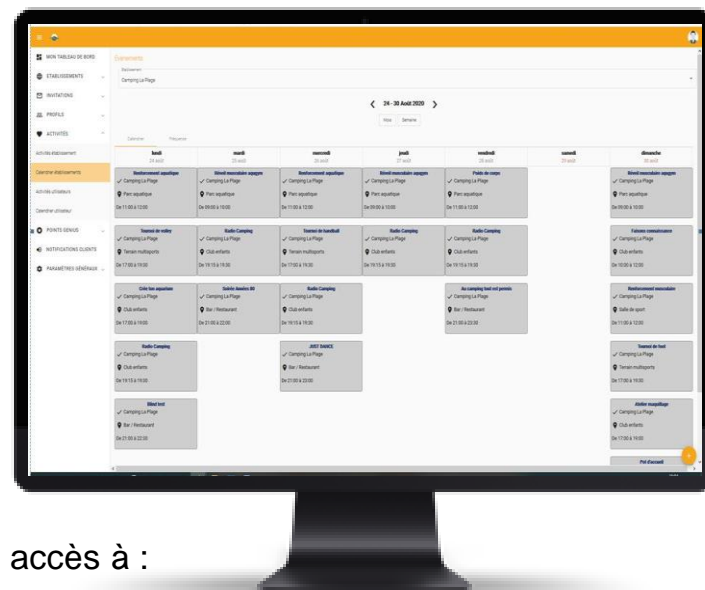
MON TABLEAU DE BORD
ETABLISSEMENTS
INVITATIONS
PROFILS
ACTIVITÉS
Activités établissement
Calendrier établissements
Activités utilisateurs
Calendrier utilisateur
POINTS GENIUS
NOTIFICATIONS CLIENTS
PARAMÈTRES GÉNÉRAUX

Évènements
Établissement
Camping La Plage

24 - 30 Août 2020
Mois Semaine

Calendrier Fréquence

| lundi 24 août | mardi 25 août | mercredi 26 août | jeudi 27 août | vendredi 28 août | samedi 29 août | dimanche 30 août |
|---|---|---|---|---|---|---|
| Renforcement aquatique ✓ Camping La Plage Parc aquatique De 11:00 à 12:00 | Réveil musculaire aquagym ✓ Camping La Plage Parc aquatique De 09:00 à 10:00 | Renforcement aquatique ✓ Camping La Plage Parc aquatique De 11:00 à 12:00 | Réveil musculaire aquagym ✓ Camping La Plage Parc aquatique De 09:00 à 10:00 | Poids du corps ✓ Camping La Plage Parc aquatique De 11:00 à 12:00 | | Réveil musculaire aquagym ✓ Camping La Plage Parc aquatique De 09:00 à 10:00 |
| Tournoi de volley ✓ Camping La Plage Terrain multisports De 17:00 à 19:00 | Radio Camping ✓ Camping La Plage Club enfants De 19:15 à 19:30 | Tournoi de handball ✓ Camping La Plage Terrain multisports De 17:00 à 19:30 | Radio Camping ✓ Camping La Plage Club enfants De 19:15 à 19:30 | Radio Camping ✓ Camping La Plage Club enfants De 19:15 à 19:30 | | Faisons connaissance ✓ Camping La Plage Club enfants De 10:00 à 12:00 |
| Crée ton aquarium ✓ Camping La Plage Club enfants De 17:00 à 19:00 | Soirée Années 80 ✓ Camping La Plage Bar / Restaurant De 21:00 à 22:00 | Radio Camping ✓ Camping La Plage Club enfants De 19:15 à 19:30 | | Au camping tout est permis ✓ Camping La Plage Bar / Restaurant De 21:00 à 22:00 | | Renforcement musculaire ✓ Camping La Plage Salle de sport De 11:00 à 12:00 |
| Radio Camping ✓ Camping La Plage Club enfants De 19:15 à 19:30 | | JUST DANCE ✓ Camping La Plage Bar / Restaurant De 21:00 à 22:00 | | | | Tournoi de foot ✓ Camping La Plage Terrain multisports De 17:00 à 19:00 |
| Blind test ✓ Camping La Plage Bar / Restaurant De 21:00 à 22:00 | | | | | | Atelier maquillage ✓ Camping La Plage Club enfants De 17:00 à 19:00 |
| | | | | | | Pot d'accueil |

accès à :